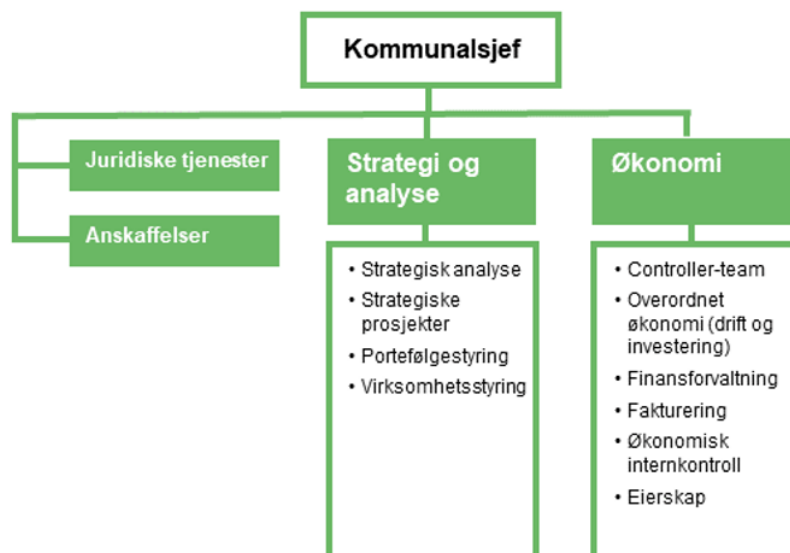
Kommunalsjef

Juridiske tjenester

Anskaffelser

Strategi og analyse

- Strategisk analyse
- Strategiske prosjekter
- Porteføljestyring
- Virksomhetsstyring

Økonomi

- Controller-team
- Overordnet økonomi (drift og investering)
- Finansforvaltning
- Fakturering
- Økonomisk internkontroll
- Eierskap